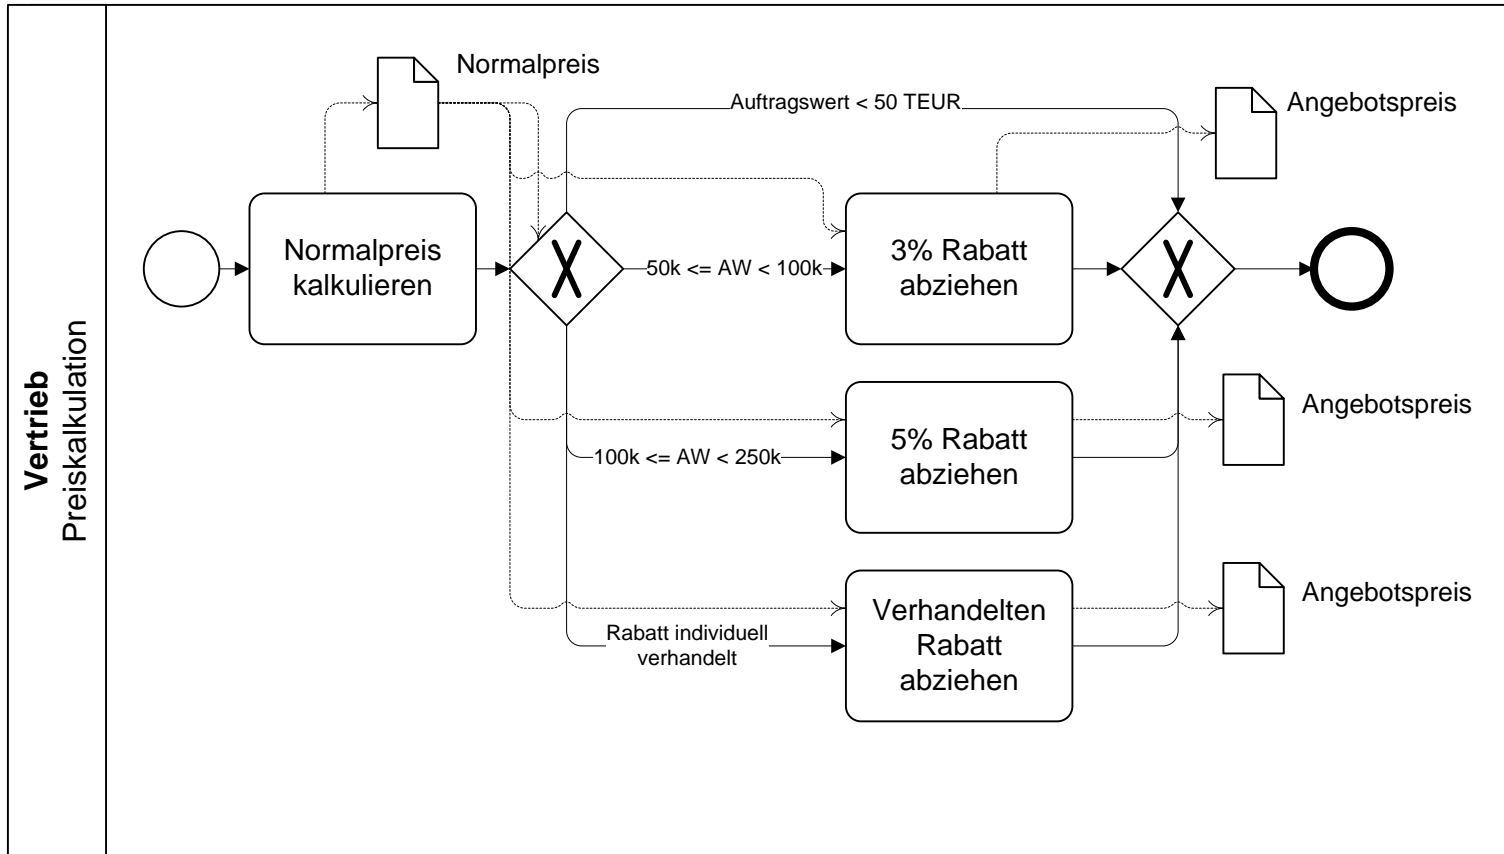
Vertrieb
Preiskalkulation

Normalpreis

Normalpreis kalkulieren

Auftragswert < 50 TEUR

Angebotspreis

50k <= AW < 100k

3% Rabatt abziehen

5% Rabatt abziehen

Angebotspreis

100k <= AW < 250k

Verhandelten Rabatt abziehen

Angebotspreis

Rabatt individuell verhandelt